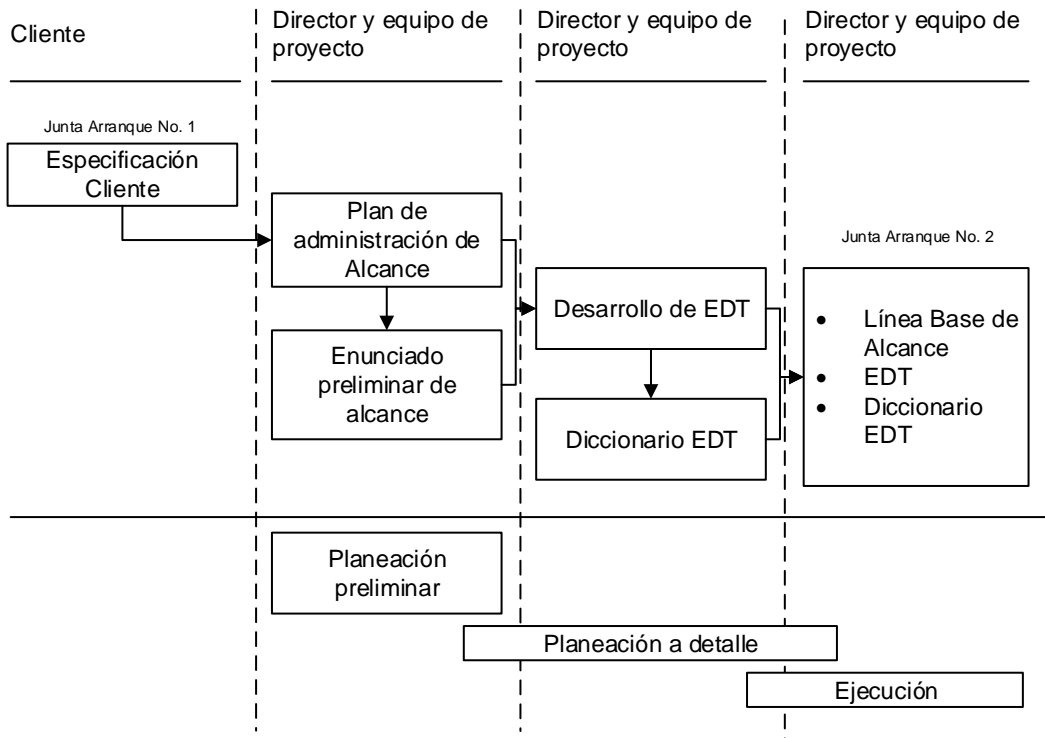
Cliente

Director y equipo de proyecto

Director y equipo de proyecto

Director y equipo de proyecto

Junta Arranque No. 1

Especificación Cliente

Plan de administración de Alcance

Enunciado preliminar de alcance

Desarrollo de EDT

Diccionario EDT

Junta Arranque No. 2

- Línea Base de Alcance
- EDT
- Diccionario EDT

Planeación preliminar

Planeación a detalle

Ejecución